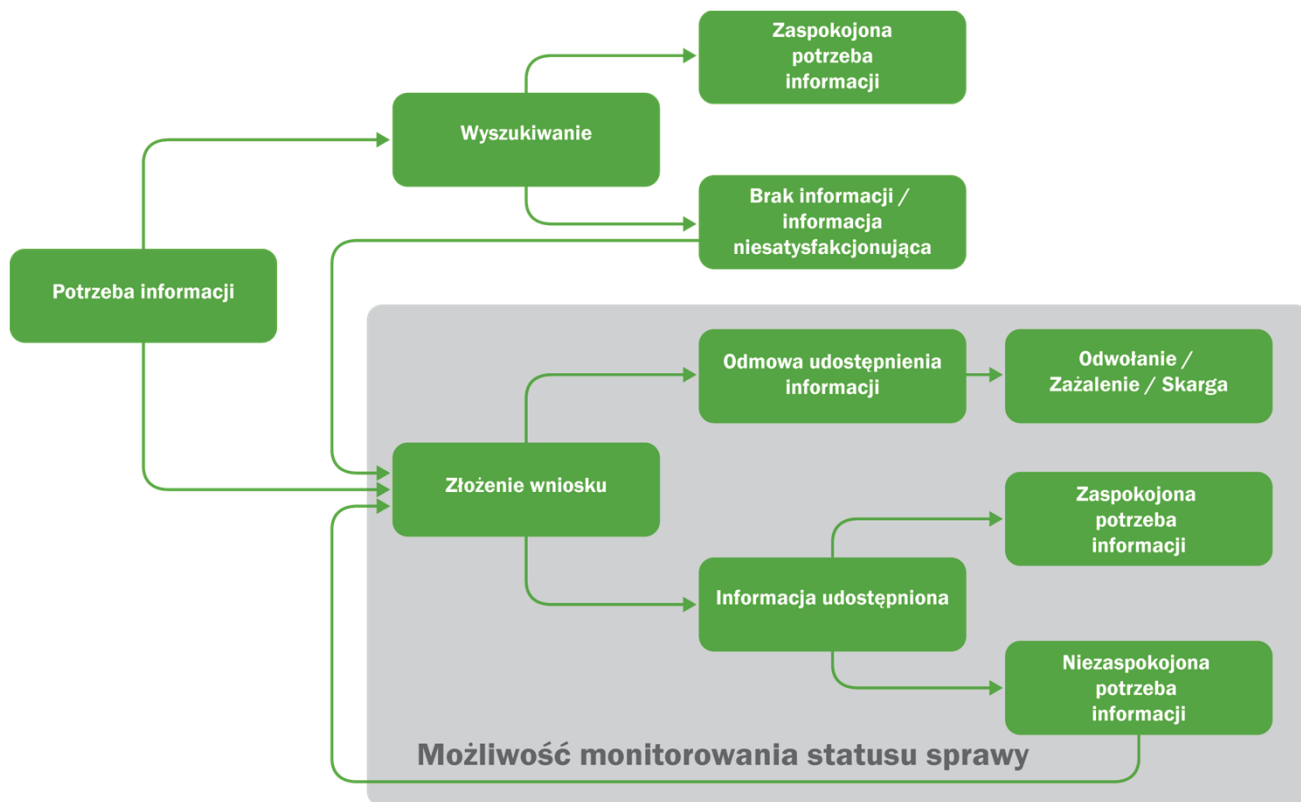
Potrzeba informacji

Wyszukiwanie

Zaspokojona potrzeba informacji

Brak informacji / informacja niesatysfakcjonująca

Złożenie wniosku

Odmowa udostępnienia informacji

Odwołanie / Zażalenie / Skarga

Informacja udostępniona

Zaspokojona potrzeba informacji

Niezaspokojona potrzeba informacji

Możliwość monitorowania statusu sprawy